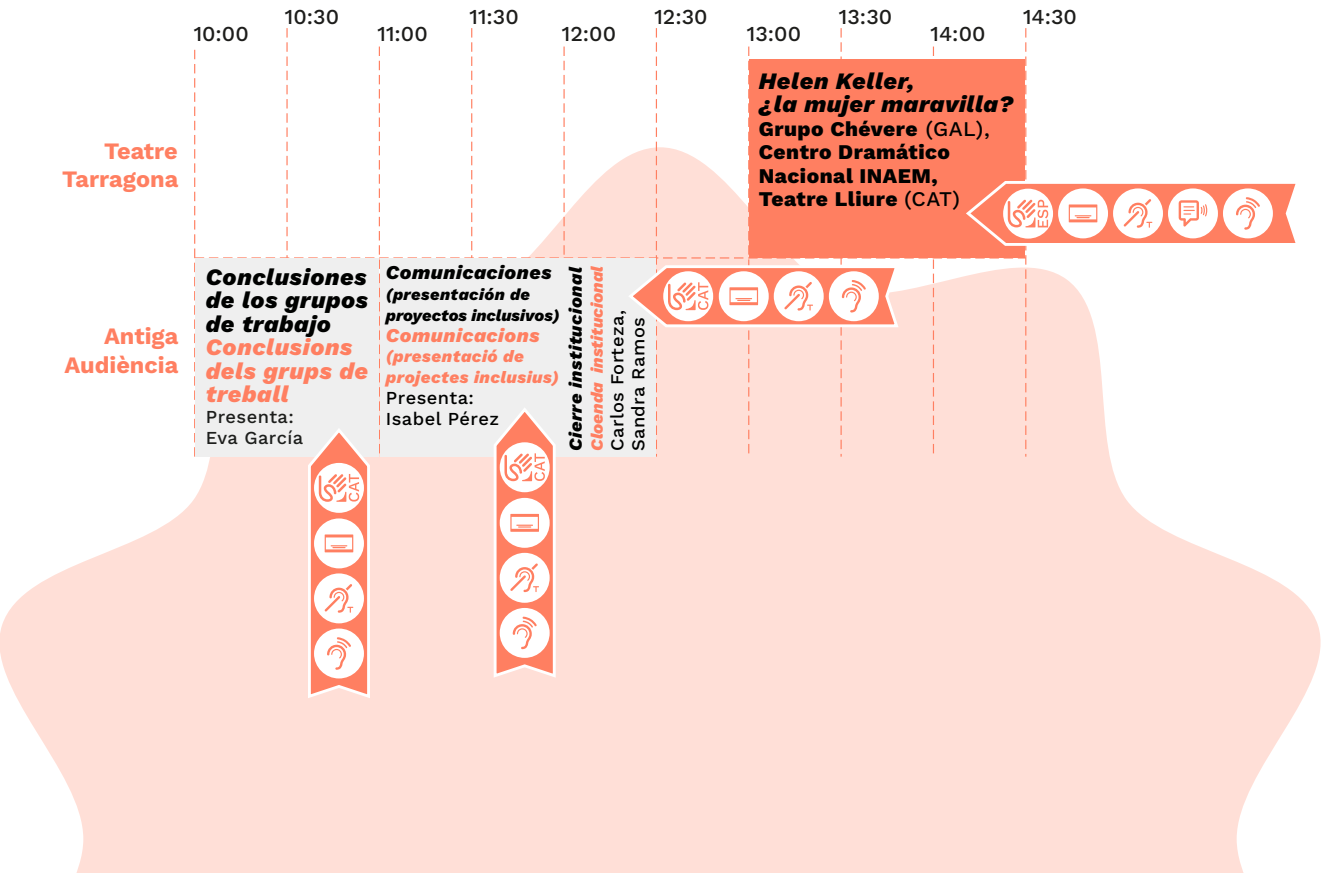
10:00 10:30 11:00 11:30 12:00 12:30 13:00 13:30 14:00 14:30

Teatre Tarragona

Helen Keller, ¿la mujer maravilla?
Grupo Chévere (GAL), Centro Dramático Nacional INAEM, Teatre Lliure (CAT)

ESP T

Antiga Audiència

Conclusiones de los grupos de trabajo
Conclusions dels grups de treball
Presenta: Eva García

Comunicaciones (presentación de proyectos inclusivos)
Comunicacions (presentació de projectes inclusius)
Presenta: Isabel Pérez

Cierre institucional
Cloenda institucional
Carlos Forteza, Sandra Ramos

CAT T

CAT T

CAT T